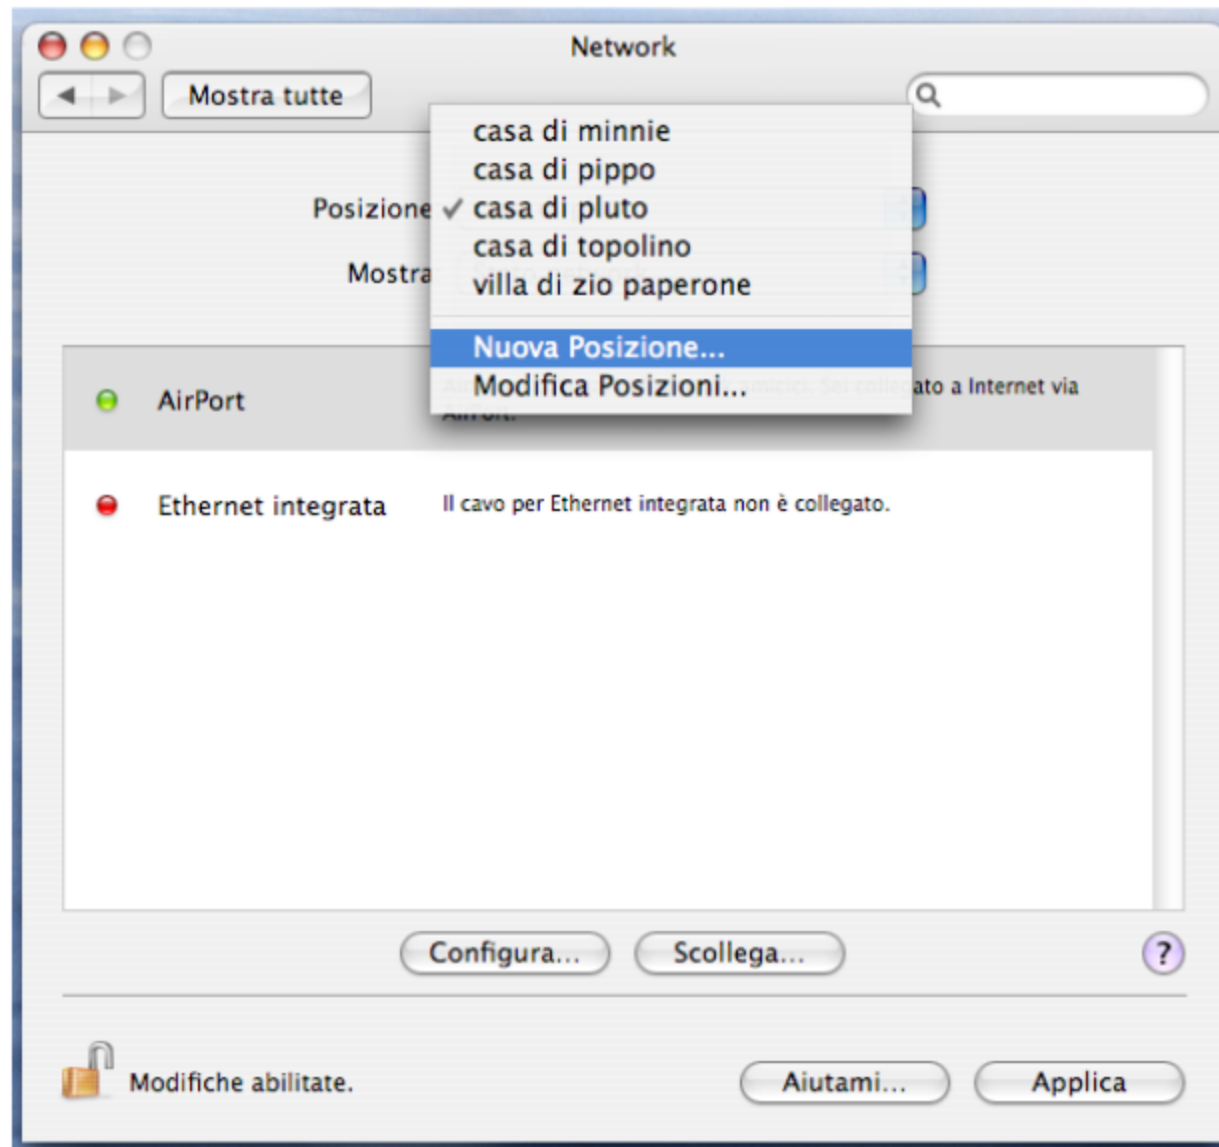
Network

Mostra tutte

Posizione
Mostra

casa di minnie
casa di pippo
✓ casa di pluto
casa di topolino
villa di zio paperone

Nuova Posizione...
Modifica Posizioni...

AirPort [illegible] ato a Internet via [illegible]

Ethernet integrata Il cavo per Ethernet integrata non è collegato.

Configura... Scollega... ?

Modifiche abilitate.

Aiutami... Applica